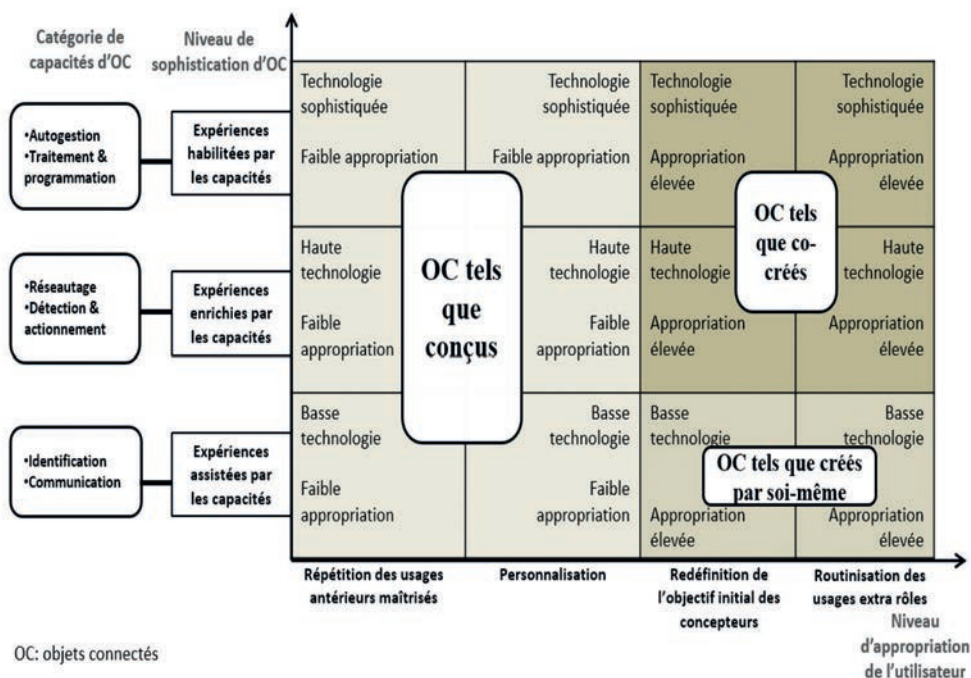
Catégorie de capacités d'OC

Niveau de sophistication d'OC

•Autogestion
•Traitement & programmation

Expériences habilitées par les capacités

•Réseautage
•Détection & actionnement

Expériences enrichies par les capacités

•Identification
•Communication

Expériences assistées par les capacités

| Technologie sophistiquée Faible appropriation | Technologie sophistiquée Faible appropriation | Technologie sophistiquée Appropriation élevée | Technologie sophistiquée Appropriation élevée |
|---|---|---|---|
| Haute technologie Faible appropriation | Haute technologie Faible appropriation | Haute technologie Appropriation élevée | Haute technologie Appropriation élevée |
| Basse technologie Faible appropriation | Basse technologie Faible appropriation | Basse technologie Appropriation élevée | Basse technologie Appropriation élevée |

OC tels que conçus

OC tels que co-créés

OC tels que créés par soi-même

Répétition des usages antérieurs maîtrisés

Personnalisation

Redéfinition de l'objectif initial des concepteurs

Routinisation des usages extra rôles

Niveau d'appropriation de l'utilisateur

OC: objets connectés